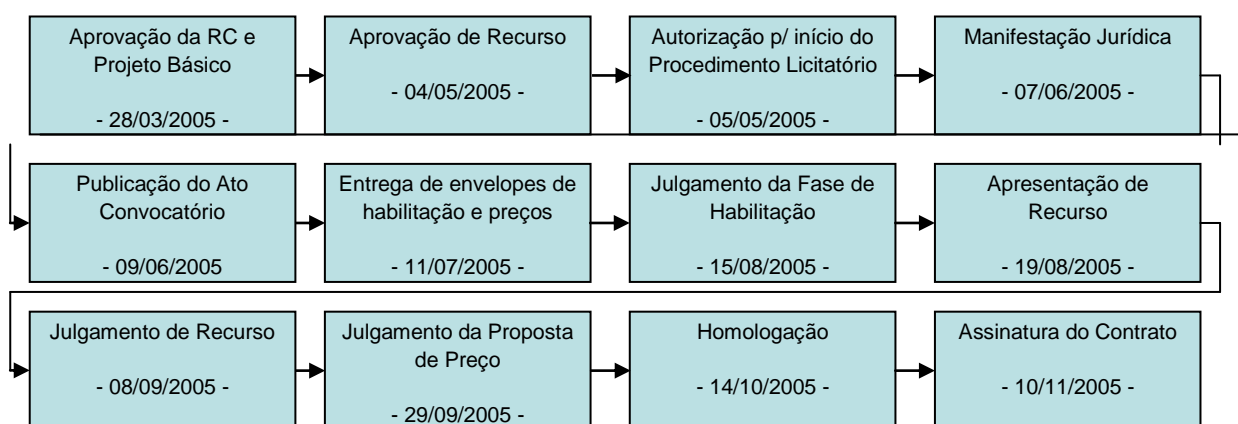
Aprovação da RC e Projeto Básico

- 28/03/2005 -

Aprovação de Recurso

- 04/05/2005 -

Autorização p/ início do Procedimento Licitatório

- 05/05/2005 -

Manifestação Jurídica

- 07/06/2005 -

Publicação do Ato Convocatório

- 09/06/2005

Entrega de envelopes de habilitação e preços

- 11/07/2005 -

Julgamento da Fase de Habilitação

- 15/08/2005 -

Apresentação de Recurso

- 19/08/2005 -

Julgamento de Recurso

- 08/09/2005 -

Julgamento da Proposta de Preço

- 29/09/2005 -

Homologação

- 14/10/2005 -

Assinatura do Contrato

- 10/11/2005 -